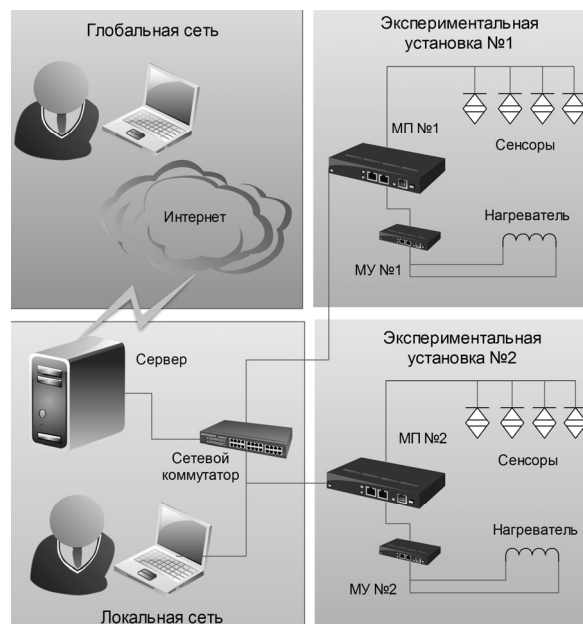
Глобальная сеть

Интернет

Экспериментальная установка №1

МП №1

Сенсоры

Нагреватель

МУ №1

Сервер

Сетевой коммутатор

Локальная сеть

Экспериментальная установка №2

МП №2

Сенсоры

Нагреватель

МУ №2